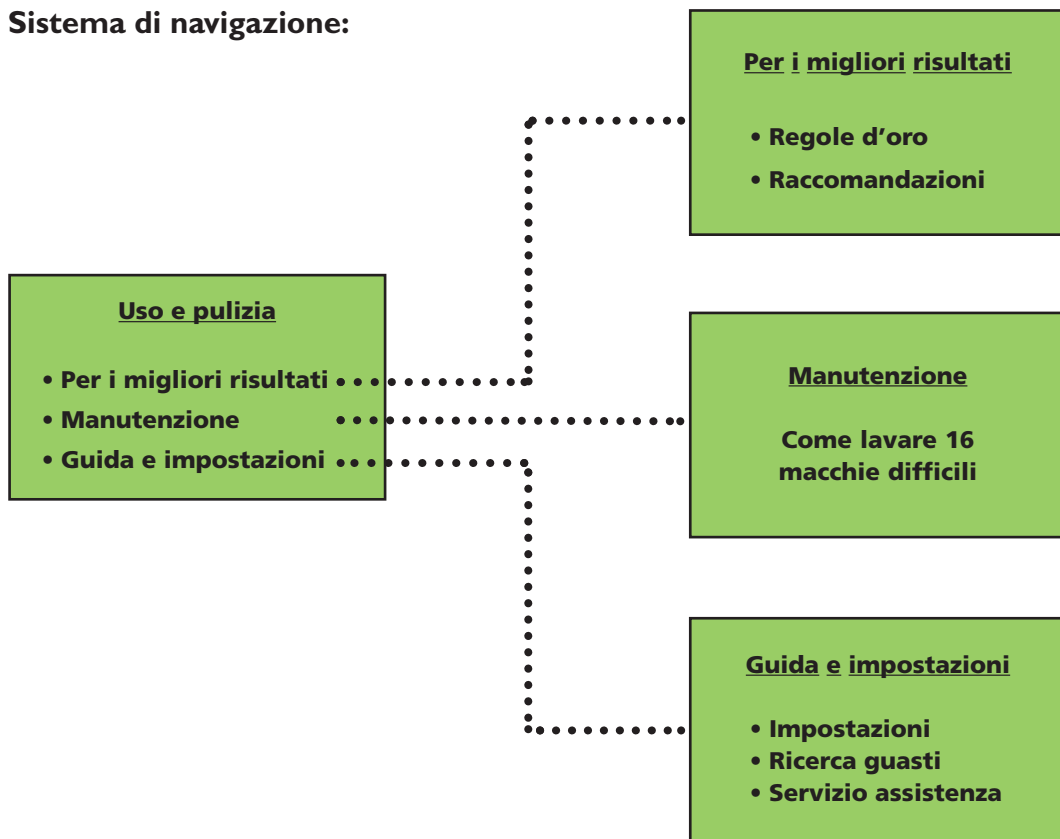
Sistema di navigazione:

Uso e pulizia

• Per i migliori risultati
• Manutenzione
• Guida e impostazioni

Per i migliori risultati

• Regole d'oro
• Raccomandazioni

Manutenzione

Come lavare 16 macchie difficili

Guida e impostazioni

• Impostazioni
• Ricerca guasti
• Servizio assistenza